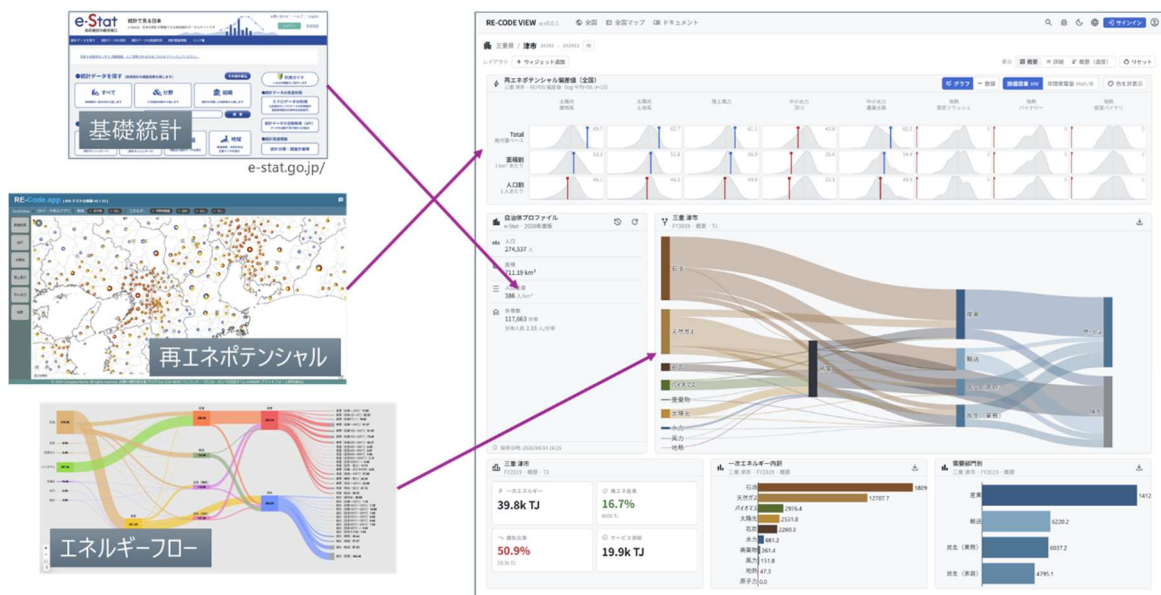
e-Stat
統計で見る日本
基礎統計
e-stat.go.jp/

RE-Code.app
再エネポテンシャル

エネルギーフロー

RE-CODE VIEW
全国 全国マップ ドキュメント
サインイン
三重県 / 津市
レイアウト ウィジェット追加
概要 詳細 比較 リセット

再エネポテンシャル偏差値（全国）
グラフ 数値
Total
面積割
人口割

自治体プロファイル
e-Stat・2020年度版
人口
274,537 人
面積
711.19 km²
人口密度
386 人/km²
世帯数
117,663 世帯
世帯人員 2.33 人/世帯

三重 津市
FY2019・概要・TJ
石油
天然ガス
石炭
バイオマス
廃棄物
太陽光
水力
風力
地熱
発電
産業
輸送
民生（家庭）
民生（業務）
使用
損失

三重 津市
FY2019・概要・TJ
一次エネルギー
39.8k TJ
再エネ比率
16.7%
損失比率
50.9%
サービス供給
19.9k TJ

一次エネルギー内訳
三重 津市・FY2019・概要
石油 18091
天然ガス 12787.7
バイオマス 2976.4
太陽光 2533.8
石炭 2280.3
水力 681.2
廃棄物 261.4
風力 111.8
地熱 47.3
原子力 0.0

需要部門別
三重 津市・FY2019・概要
産業 1412
輸送 6220.2
民生（業務） 6037.2
民生（家庭） 4795.1